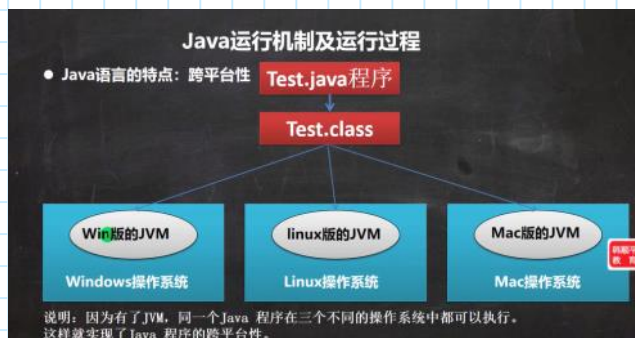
Java运行机制及运行过程

● Java语言的特点：跨平台性

Test.java程序

Test.class

Win版的JVM

Windows操作系统

linux版的JVM

Linux操作系统

Mac版的JVM

Mac操作系统

说明：因为有了JVM，同一个Java 程序在三个不同的操作系统中都可以执行。这样就实现了Java 程序的跨平台性。